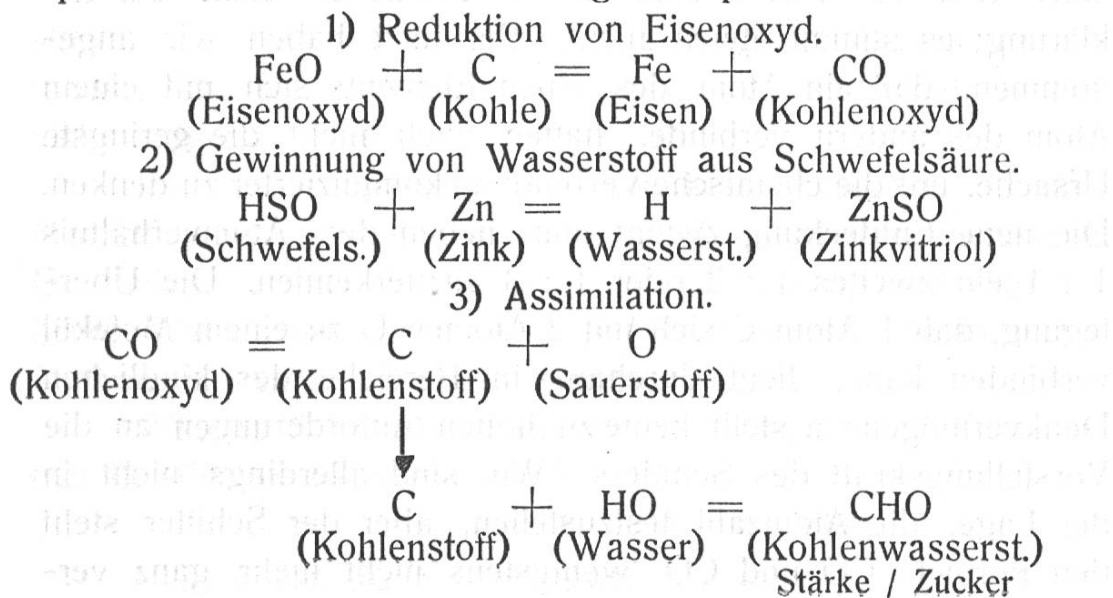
1) Reduktion von Eisenoxyd.

FeO + C = Fe + CO
(Eisenoxyd) (Kohle) (Eisen) (Kohlenoxyd)

2) Gewinnung von Wasserstoff aus Schwefelsäure.

HSO + Zn = H + ZnSO
(Schwefels.) (Zink) (Wasserst.) (Zinkvitriol)

3) Assimilation.

CO = C + O
(Kohlenoxyd) (Kohlenstoff) (Sauerstoff)

C + HO = CHO
(Kohlenstoff) (Wasser) (Kohlenwasserst.)
Stärke / Zucker